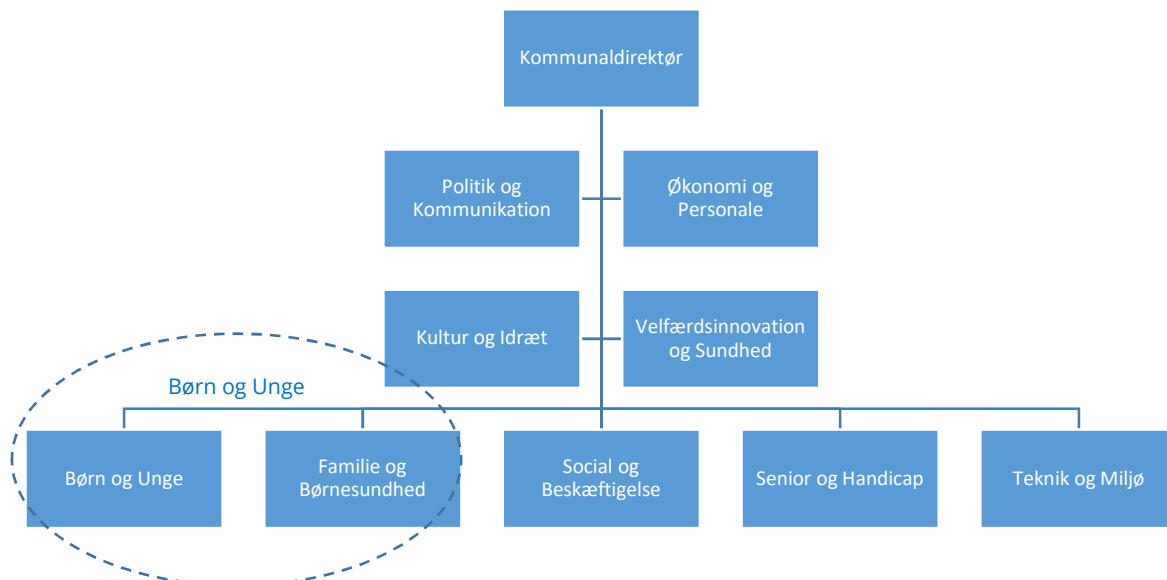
Kommunaldirektør

Politik og Kommunikation

Økonomi og Personale

Kultur og Idræt

Velfærdsinnovation og Sundhed

Børn og Unge

Børn og Unge

Familie og Børnesundhed

Social og Beskæftigelse

Senior og Handicap

Teknik og Miljø